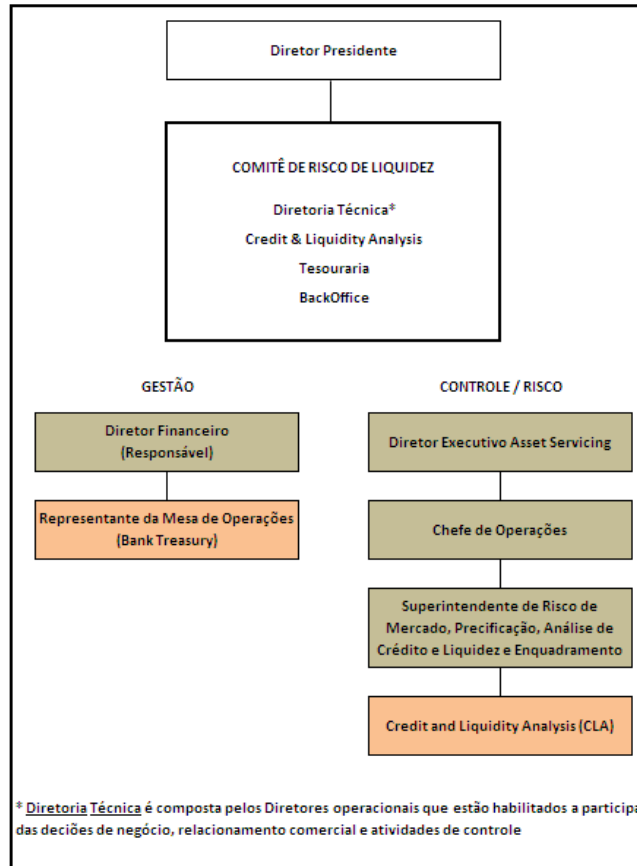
Diretor Presidente

COMITÊ DE RISCO DE LIQUIDEZ

Diretoria Técnica*

Credit & Liquidity Analysis

Tesouraria

BackOffice

GESTÃO

Diretor Financeiro (Responsável)

Representante da Mesa de Operações (Bank Treasury)

CONTROLE / RISCO

Diretor Executivo Asset Servicing

Chefe de Operações

Superintendente de Risco de Mercado, Precificação, Análise de Crédito e Liquidez e Enquadramento

Credit and Liquidity Analysis (CLA)

* Diretoria Técnica é composta pelos Diretores operacionais que estão habilitados a participa das decições de negócio, relacionamento comercial e atividades de controle